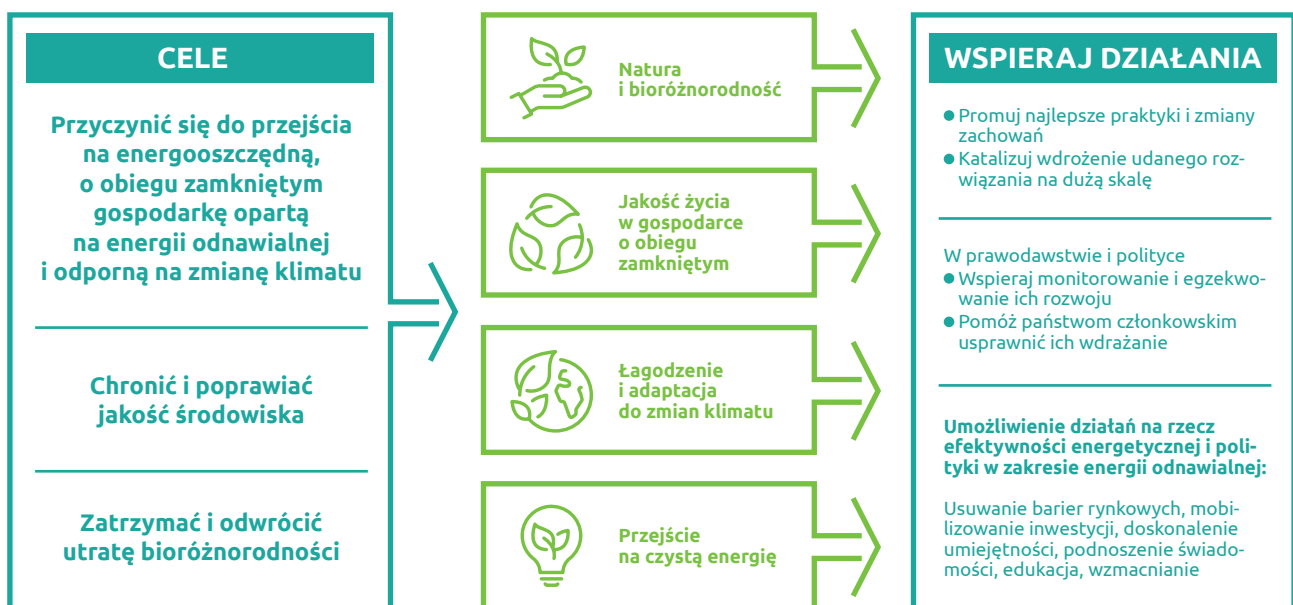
CELE

Przyczynić się do przejścia na energooszczędną, o obiegu zamkniętym gospodarkę opartą na energii odnawialnej i odporną na zmianę klimatu

Chronić i poprawiać jakość środowiska

Zatrzymać i odwrócić utratę bioróżnorodności

Natura i bioróżnorodność

Jakość życia w gospodarce o obiegu zamkniętym

Łagodzenie i adaptacja do zmian klimatu

Przejście na czystą energię

WSPIERAJ DZIAŁANIA

● Promuj najlepsze praktyki i zmiany zachowań
● Katalizuj wdrożenie udanego rozwiązania na dużą skalę

W prawodawstwie i polityce
● Wspieraj monitorowanie i egzekwowanie ich rozwoju
● Pomóż państwom członkowskim usprawnić ich wdrażanie

Umożliwienie działań na rzecz efektywności energetycznej i polityki w zakresie energii odnawialnej:

Usuwanie barier rynkowych, mobilizowanie inwestycji, doskonalenie umiejętności, podnoszenie świadomości, edukacja, wzmacnianie